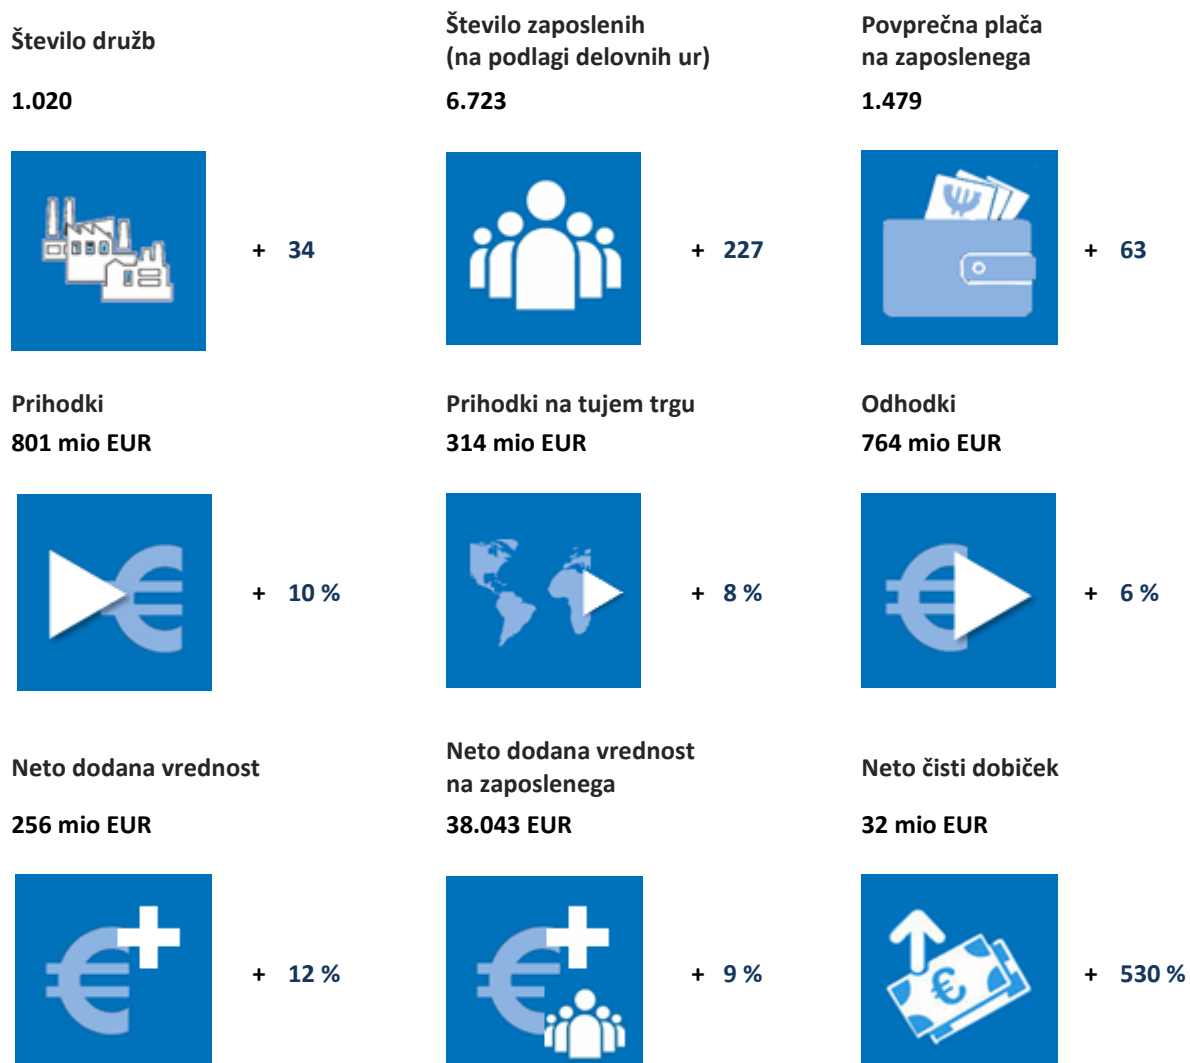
Število družb

1.020

+ 34

Število zaposlenih (na podlagi delovnih ur)

6.723

+ 227

Povprečna plača na zaposlenega

1.479

+ 63

Prihodki

801 mio EUR

+ 10 %

Prihodki na tujem trgu

314 mio EUR

+ 8 %

Odhodki

764 mio EUR

+ 6 %

Neto dodana vrednost

256 mio EUR

+ 12 %

Neto dodana vrednost na zaposlenega

38.043 EUR

+ 9 %

Neto čisti dobiček

32 mio EUR

+ 530 %